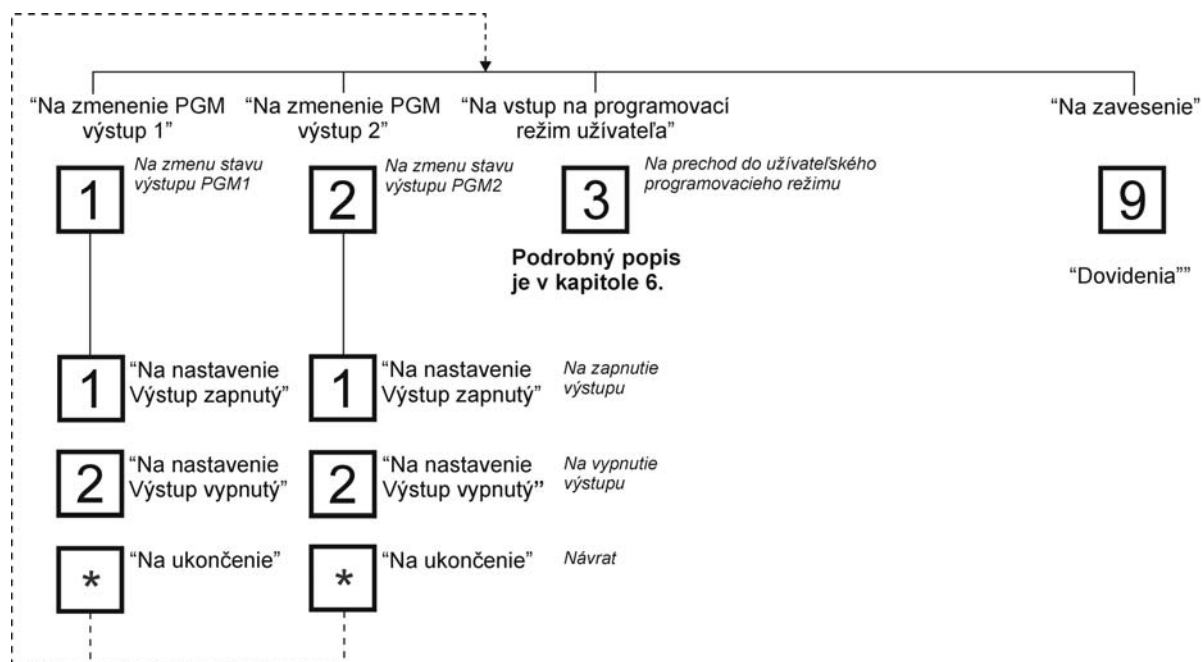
"Na zmenenie PGM výstup 1"

"Na zmenenie PGM výstup 2"

"Na vstup na programovací režim užívateľa"

"Na zavesenie"

1

*Na zmenu stavu výstupu PGM1*

2

*Na zmenu stavu výstupu PGM2*

3

*Na prechod do užívateľského programovacieho režimu*

9

**Podrobný popis je v kapitole 6.**

"Dovidenia""

1 "Na nastavenie Výstup zapnutý"

1 "Na nastavenie Výstup zapnutý"

*Na zapnutie výstupu*

2 "Na nastavenie Výstup vypnutý"

2 "Na nastavenie Výstup vypnutý"

*Na vypnutie výstupu*

* "Na ukončenie"

* "Na ukončenie"

*Návrat*